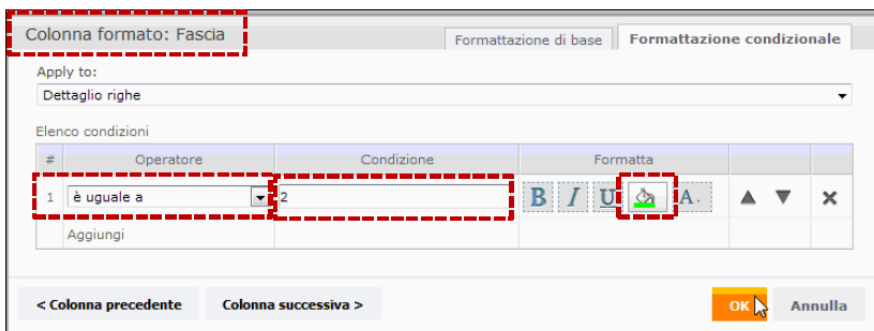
Colonna formato: Fascia

Formattazione di base | Formattazione condizionale

Apply to:

Dettaglio righe

Elenco condizioni

| # | Operatore | Condizione | Formatta | | |
|---|---|---|---|---|---|
| 1 | è uguale a | 2 | B I U A | ▲ ▼ | ✕ |
| | Aggiungi | | | | |

< Colonna precedente

Colonna successiva >

OK

Annulla